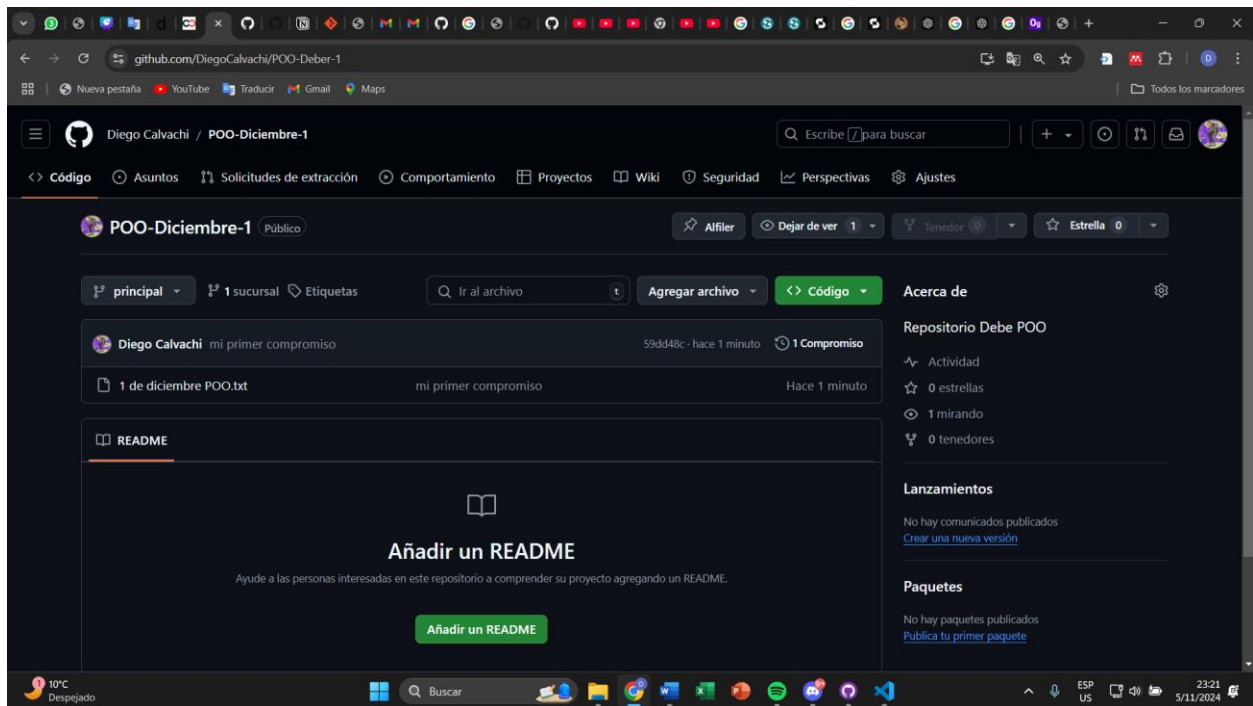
github.com/DiegoCalvachi/POO-Deber-1

Nueva pestaña YouTube Traducir Gmail Maps

Todos los marcadores

Diego Calvachi / POO-Diciembre-1

Escribe / para buscar

<> Código Asuntos Solicitudes de extracción Comportamiento Proyectos Wiki Seguridad Perspectivas Ajustes

POO-Diciembre-1 Público

Alfiler Dejar de ver 1 Tenedor 0 Estrella 0

principal 1 sucursal Etiquetas Ir al archivo t Agregar archivo <> Código

Diego Calvachi mi primer compromiso 59dd48c · hace 1 minuto 1 Compromiso

1 de diciembre POO.txt mi primer compromiso Hace 1 minuto

README

Añadir un README

Ayude a las personas interesadas en este repositorio a comprender su proyecto agregando un README.

Añadir un README

Acerca de

Repositorio Debe POO

Actividad
0 estrellas
1 mirando
0 tenedores

Lanzamientos

No hay comunicados publicados
Crear una nueva versión

Paquetes

No hay paquetes publicados
Publica tu primer paquete

10°C Despejado

Buscar

ESP US 23:21 5/11/2024